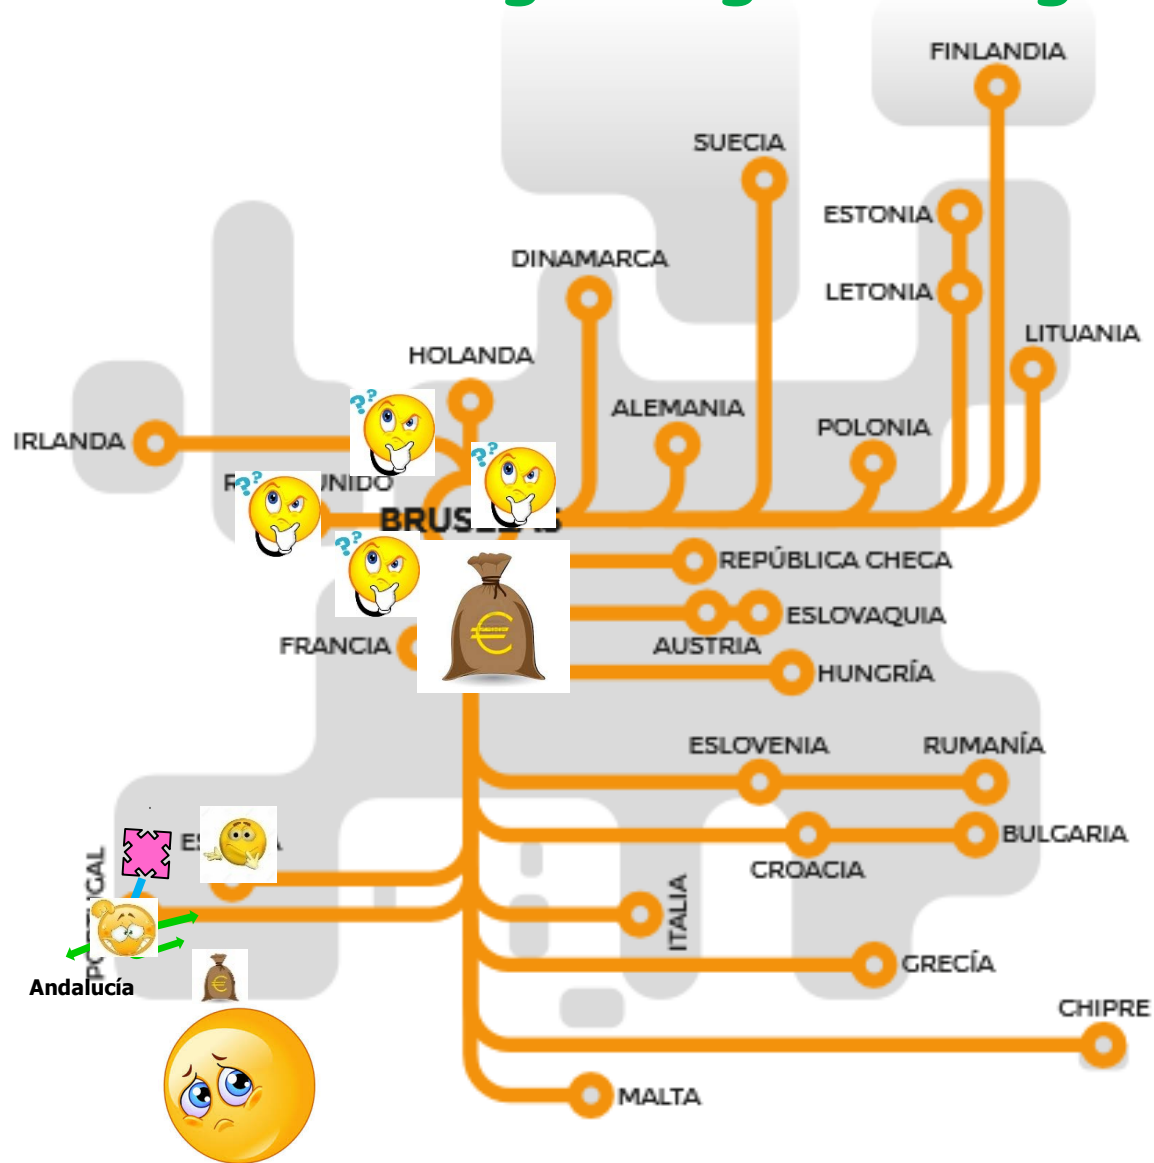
FINLANDIA

SUECIA

ESTONIA

LETONIA

DINAMARCA

LITUANIA

HOLANDA

ALEMANIA

POLONIA

IRLANDA

R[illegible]UNIDO

BRUS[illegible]

REPÚBLICA CHECA

ESLOVAQUIA

FRANCIA

AUSTRIA

HUNGRÍA

ESLOVENIA

RUMANÍA

E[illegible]

BULGARIA

CROACIA

P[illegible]GAL

ITALIA

Andalucía

GRECÍA

CHIPRE

MALTA